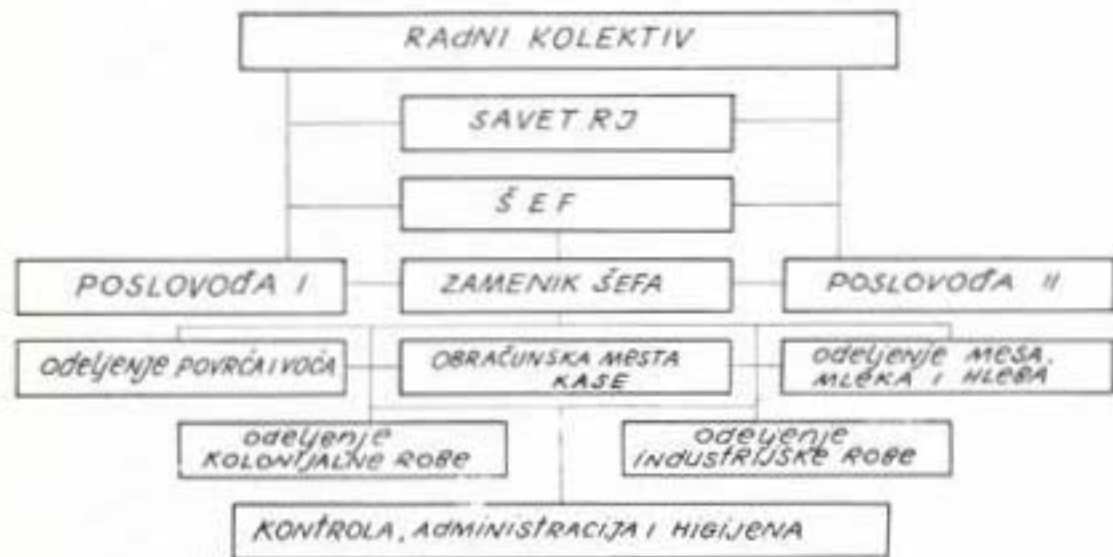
RAdNI KOLEKTIV

SAVET RJ

Š E F

POSLOVOđA I

ZAMENIK ŠEFA

POSLOVOđA II

odeljenje POVRĆA I VOĆA

OBRAČUNSKA MESTA KASE

odeljenje MESA, MLEKA I HLEBA

odeljenje KOLONIJALNE ROBE

odeljenje INDUSTRIJSKE ROBE

KONTROLA, ADMINISTRACIJA I HIGIJENA